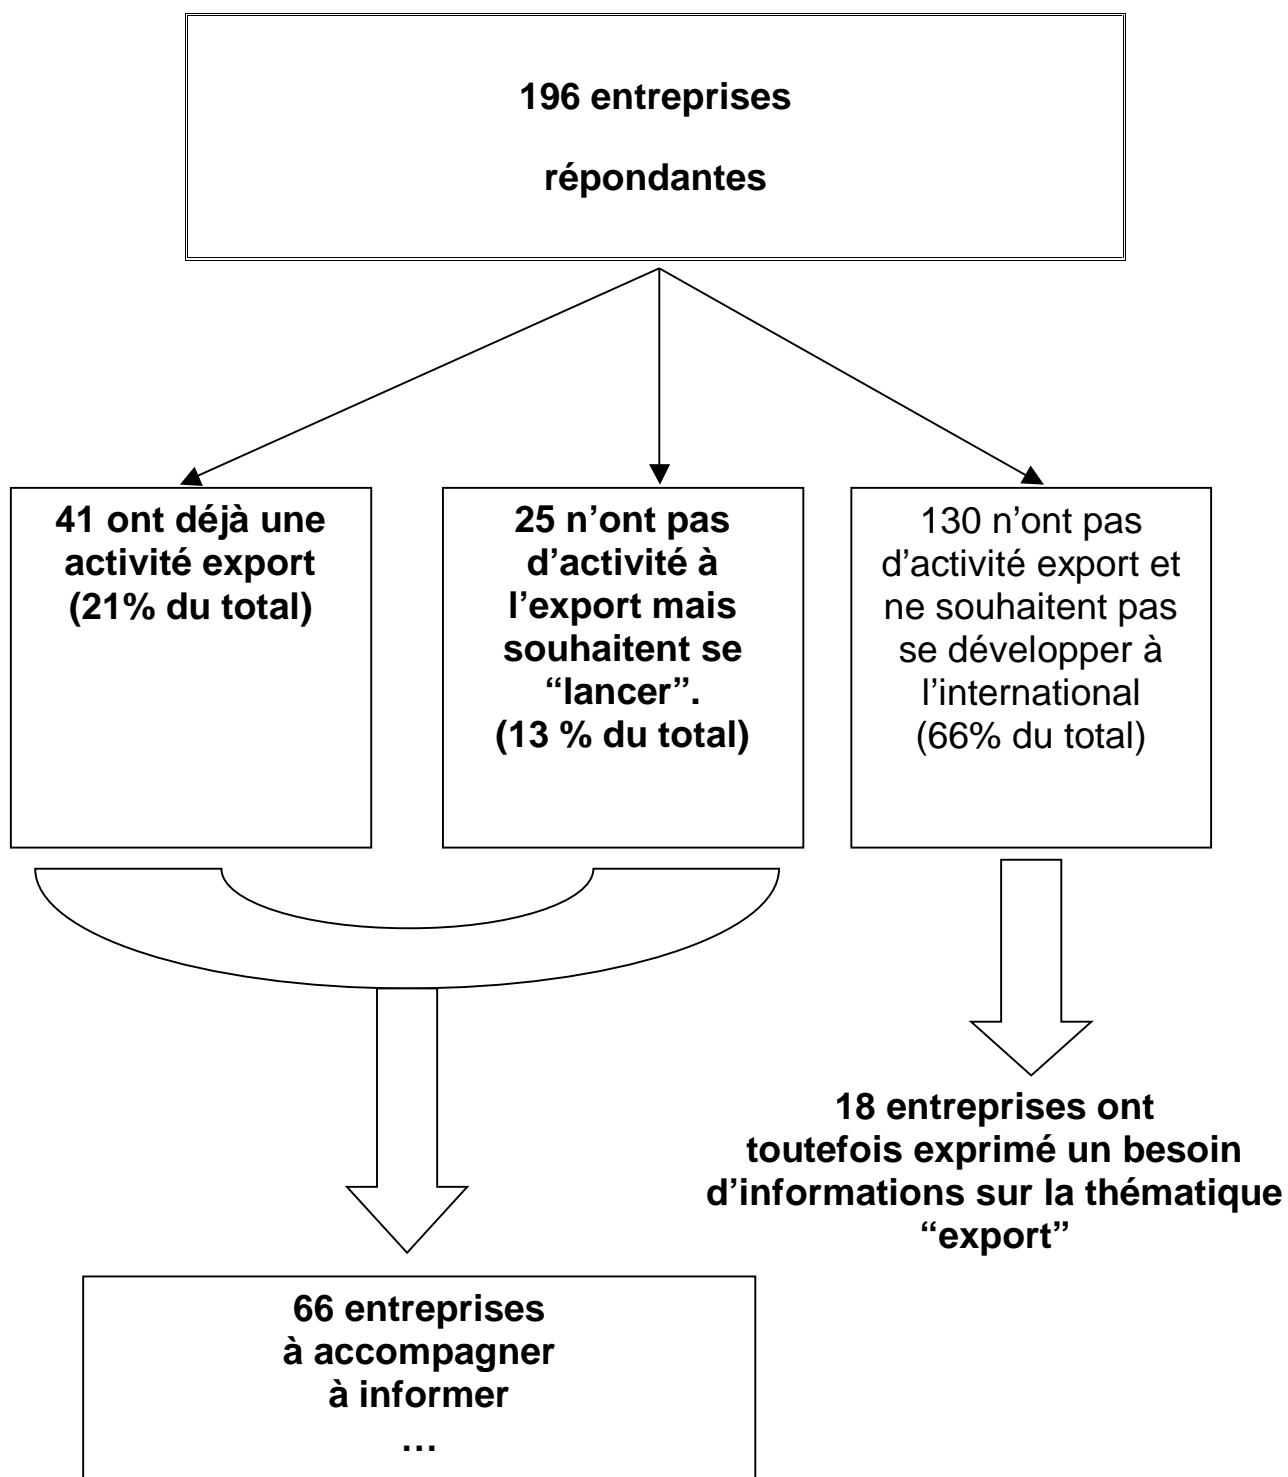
196 entreprises

répondantes

41 ont déjà une activité export (21% du total)

25 n’ont pas d’activité à l’export mais souhaitent se “lancer”. (13 % du total)

130 n’ont pas d’activité export et ne souhaitent pas se développer à l’international (66% du total)

18 entreprises ont toutefois exprimé un besoin d’informations sur la thématique “export”

66 entreprises à accompagner à informer …